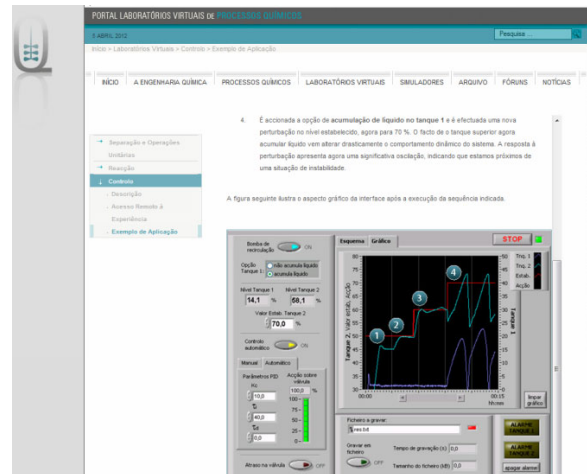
PORTAL LABORATÓRIOS VIRTUAIS DE PROCESSOS QUÍMICOS

5 ABRIL 2012

Pesquisa ...

Início > Laboratórios Virtuais > Controlo > Exemplo de Aplicação

INÍCIO | A ENGENHARIA QUÍMICA | PROCESSOS QUÍMICOS | LABORATÓRIOS VIRTUAIS | SIMULADORES | ARQUIVO | FÓRUNS | NOTÍCIAS

→ Separação e Operações Unitárias
→ Reacção
→ Controlo
Descrição
Acesso Remoto à Experiência
Exemplo de Aplicação

4. É accionada a opção de **acumulação de líquido no tanque 1** e é efectuada uma nova perturbação no nível estabelecido, agora para 70 %. O facto de o tanque superior agora acumular líquido vem alterar drasticamente o comportamento dinâmico do sistema. A resposta à perturbação apresenta agora uma significativa oscilação, indicando que estamos próximos de uma situação de instabilidade.

A figura seguinte ilustra o aspecto gráfico da interface após a execução da sequência indicada.

Bomba de recirculação ON
Opção Tanque 1: não acumula líquido / acumula líquido
Nível Tanque 1 14,1 %
Nível Tanque 2 59,1 %
Valor Estab. Tanque 2 70,0 %
Controlo automático ON
Manual Automático
Parâmetros PID
Kc 10,0
Ti 40,0
Td 0,0
Acção sobre válvula 100,0 %
100 75 50 25 0
Atraso na válvula OFF
Esquema Gráfico
STOP
Tanque 2, Valor estab., Acção
Tanque 1
1 2 3 4
80 75 70 65 60 55 50 45 40 35 30
50 45 40 35 30 25 20 15 10 5 0
00:00 00:15
h:m:s
Tanq. 1
Tanq. 2
Estab.
Acção
limpar gráfico
Ficheiro a gravar
res.txt
Gravar em ficheiro OFF
Tempo de gravação (s) 0,0
Tamanho do ficheiro (kB) 0,0
ALARME TANQUE 1
ALARME TANQUE 2
apagar alarmes